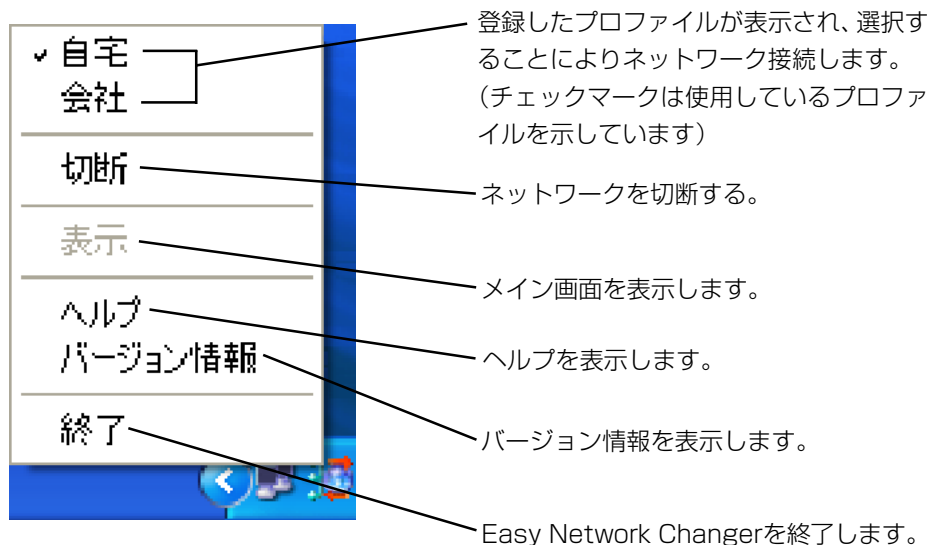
✓自宅
会社

切断

表示

ヘルプ
バージョン情報

終了

登録したプロファイルが表示され、選択することによりネットワーク接続します。(チェックマークは使用しているプロファイルを示しています)

ネットワークを切断する。

メイン画面を表示します。

ヘルプを表示します。

バージョン情報を表示します。

Easy Network Changerを終了します。